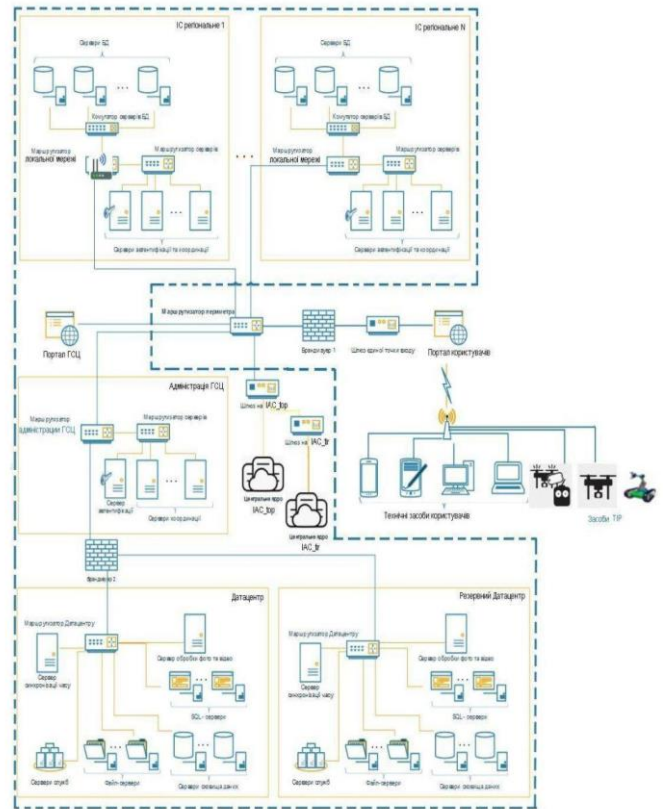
ІС регіональне 1

Сервери БД

Комутатор серверів БД

Маршрутизатор локальної мережі

Маршрутизатор серверів

Сервери автентифікації та координації

ІС регіональне N

Сервери БД

Комутатор серверів БД

Маршрутизатор локальної мережі

Маршрутизатор серверів

Сервери автентифікації та координації

Маршрутизатор периметра

Портал ГОЦ

Брандмауер 1

Шлюз єдиної точки входу

Портал користувачів

Адміністрація ГОЦ

Маршрутизатор адміністрації ГОЦ

Маршрутизатор серверів

Сервер автентифікації

Сервери координації

Шлюз на IAC_top

Шлюз на IAC_tr

Центральне ядро IAC_top

Центральне ядро IAC_tr

Технічні засоби користувачів

Засоби ТІР

Брандмауер 2

Датацентр

Маршрутизатор Датацентру

Сервер синхронізації часу

Сервер обробки фото та відео

SQL - сервери

Сервери служб

Файл сервери

Сервери сховища даних

Резервний Датацентр

Маршрутизатор Датацентру

Сервер синхронізації часу

Сервер обробки фото та відео

SQL - сервери

Сервери служб

Файл сервери

Сервери сховища даних